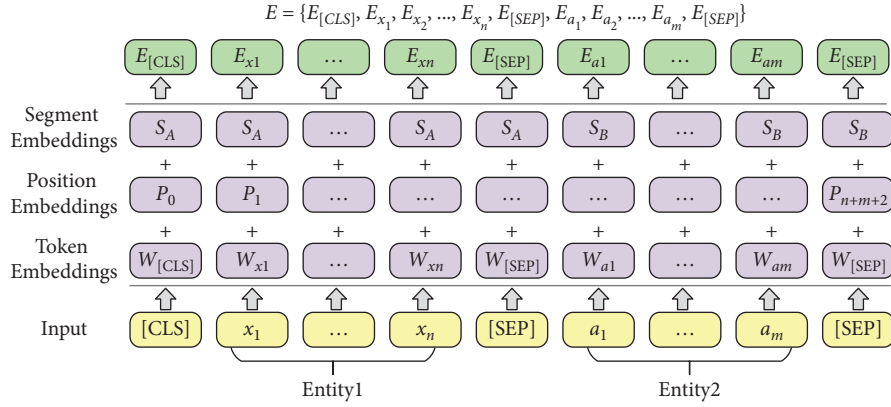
$E = \{E_{[CLS]}, E_{x_1}, E_{x_2}, ..., E_{x_n}, E_{[SEP]}, E_{a_1}, E_{a_2}, ..., E_{a_m}, E_{[SEP]}\}$

$E_{[\text{CLS}]}$ $E_{x1}$ … $E_{xn}$ $E_{[\text{SEP}]}$ $E_{a1}$ … $E_{am}$ $E_{[\text{SEP}]}$

Segment Embeddings $S_A$ $S_A$ … $S_A$ $S_A$ $S_B$ … $S_B$ $S_B$

+ + + + + + + + +

Position Embeddings $P_0$ $P_1$ … … … … … … $P_{n+m+2}$

+ + + + + + + + +

Token Embeddings $W_{[\text{CLS}]}$ $W_{x1}$ … $W_{xn}$ $W_{[\text{SEP}]}$ $W_{a1}$ … $W_{am}$ $W_{[\text{SEP}]}$

Input [CLS] $x_1$ … $x_n$ [SEP] $a_1$ … $a_m$ [SEP]

Entity1 Entity2